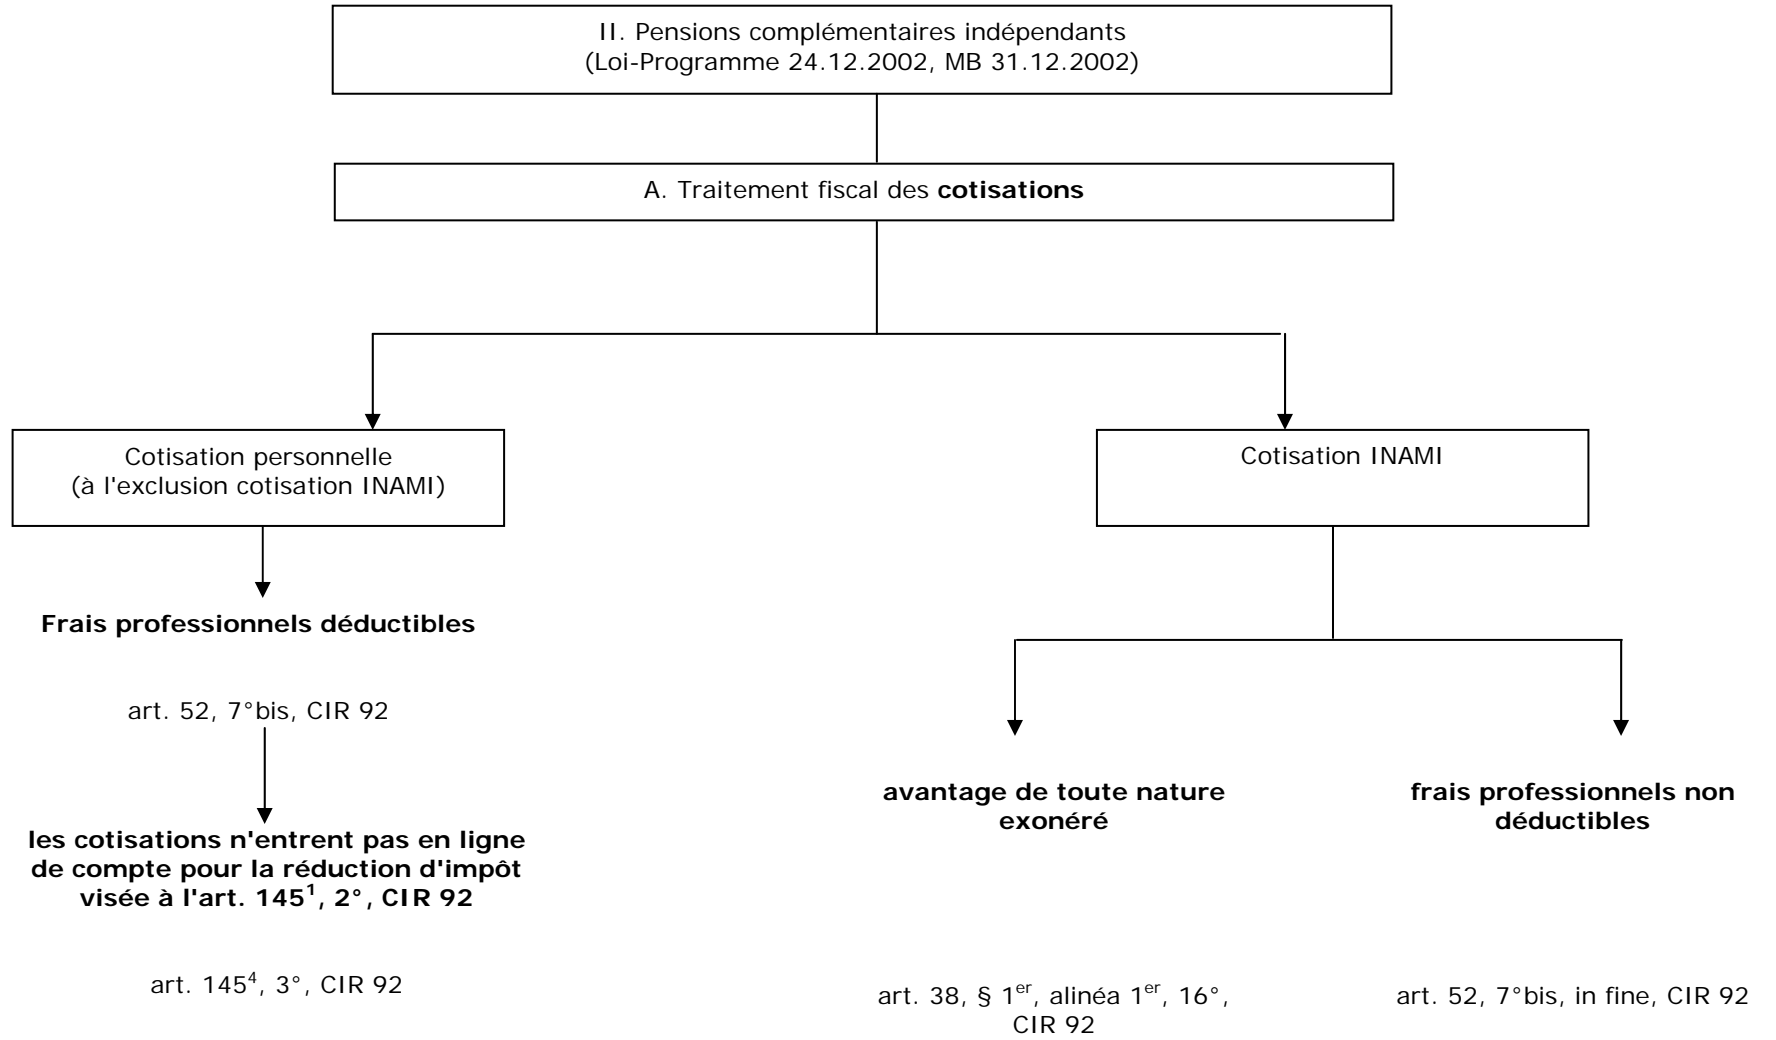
II. Pensions complémentaires indépendants
(Loi-Programme 24.12.2002, MB 31.12.2002)

A. Traitement fiscal des **cotisations**

Cotisation personnelle
(à l'exclusion cotisation INAMI)

**Frais professionnels déductibles**

art. 52, 7°bis, CIR 92

**les cotisations n'entrent pas en ligne de compte pour la réduction d'impôt visée à l'art. $145^1$, 2°, CIR 92**

art. $145^4$, 3°, CIR 92

Cotisation INAMI

**avantage de toute nature exonéré**

art. 38, § $1^{er}$, alinéa $1^{er}$, 16°, CIR 92

**frais professionnels non déductibles**

art. 52, 7°bis, in fine, CIR 92